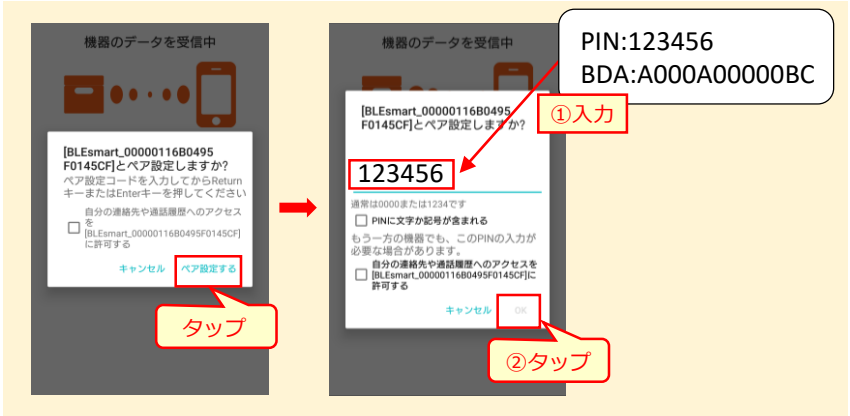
機器のデータを受信中

[BLEsmart_00000116B0495F0145CF]とペア設定しますか?

ペア設定コードを入力してからReturnキーまたはEnterキーを押してください

自分の連絡先や通話履歴へのアクセスを[BLEsmart_00000116B0495F0145CF]に許可する

キャンセル

ペア設定する

タップ

機器のデータを受信中

PIN:123456
BDA:A000A00000BC

[BLEsmart_00000116B0495F0145CF]とペア設定しますか?

①入力

123456

通常は0000または1234です

PINに文字か記号が含まれる

もう一方の機器でも、このPINの入力が必要な場合があります。

自分の連絡先や通話履歴へのアクセスを[BLEsmart_00000116B0495F0145CF]に許可する

キャンセル

OK

②タップ